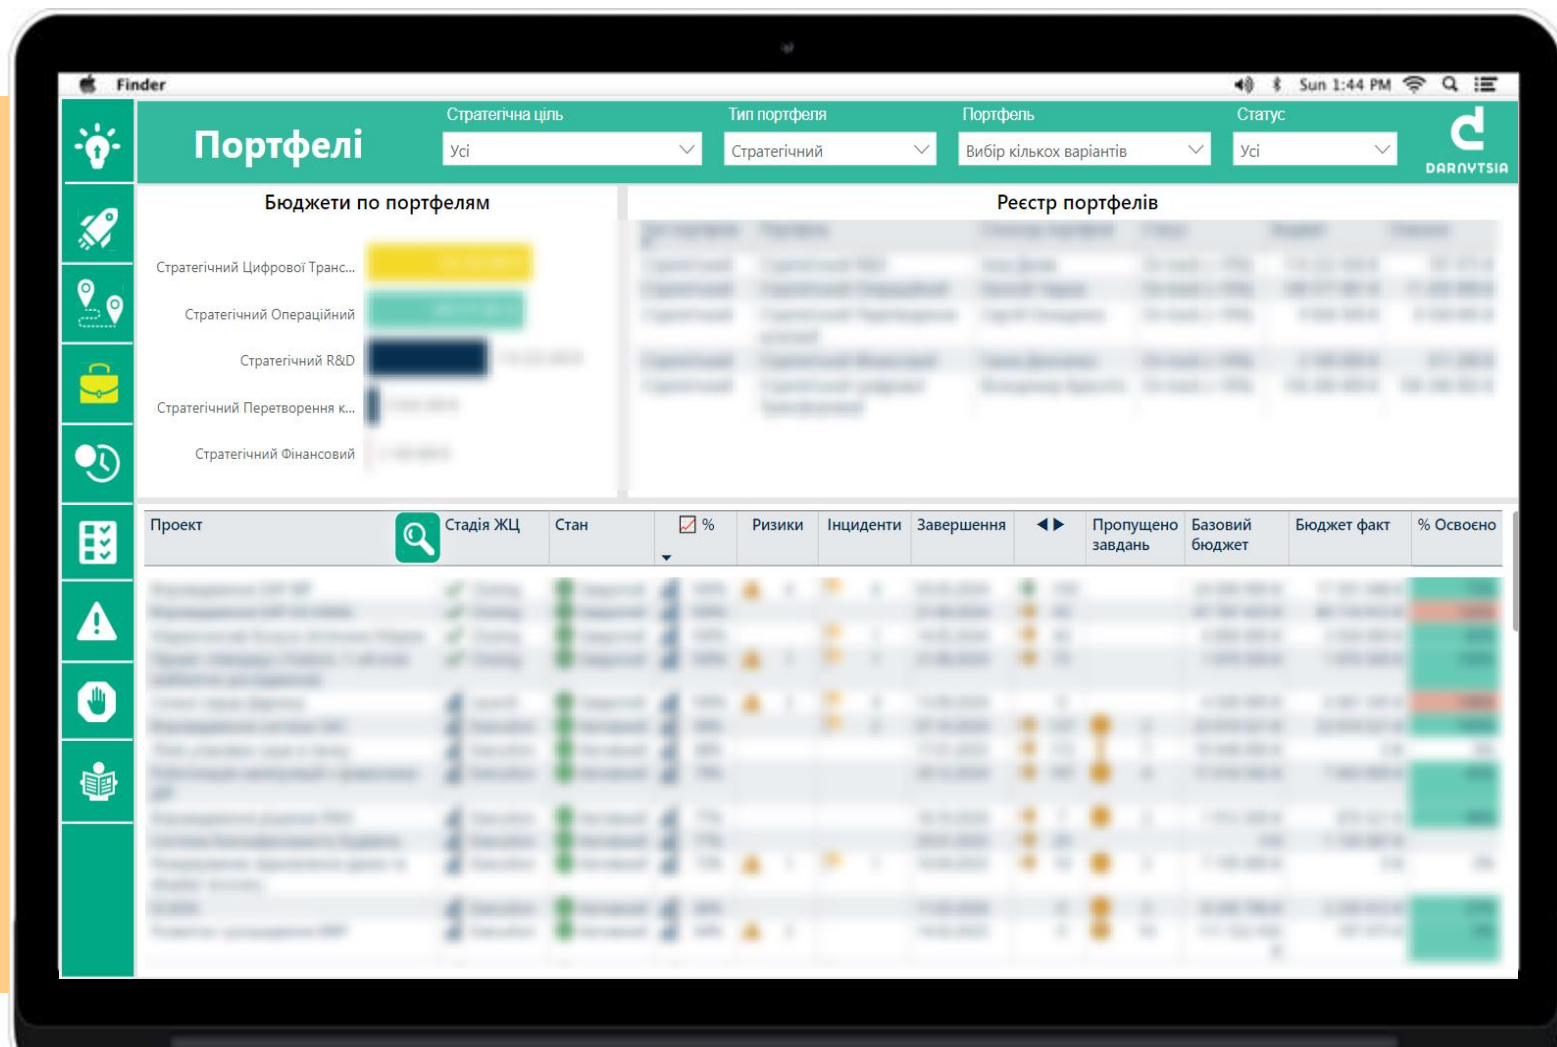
Finder

Sun 1:44 PM

Портфелі

Стратегічна ціль
Усі

Тип портфеля
Стратегічний

Портфель
Вибір кількох варіантів

Статус
Усі

DARNYTSIA

Бюджети по портфелям

Стратегічний Цифрової Транс...
Стратегічний Операційний
Стратегічний R&D
Стратегічний Перетворення к...
Стратегічний Фінансовий

Реєстр портфелів

| Проект | Стадія ЖЦ | Стан | % | Ризики | Інциденти | Завершення | | Пропущено завдань | Базовий бюджет | Бюджет факт | % Освоєно |
|---|---|---|---|---|---|---|---|---|---|---|---|
| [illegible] | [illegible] | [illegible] | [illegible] | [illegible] | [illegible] | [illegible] | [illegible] | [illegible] | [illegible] | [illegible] | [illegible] |